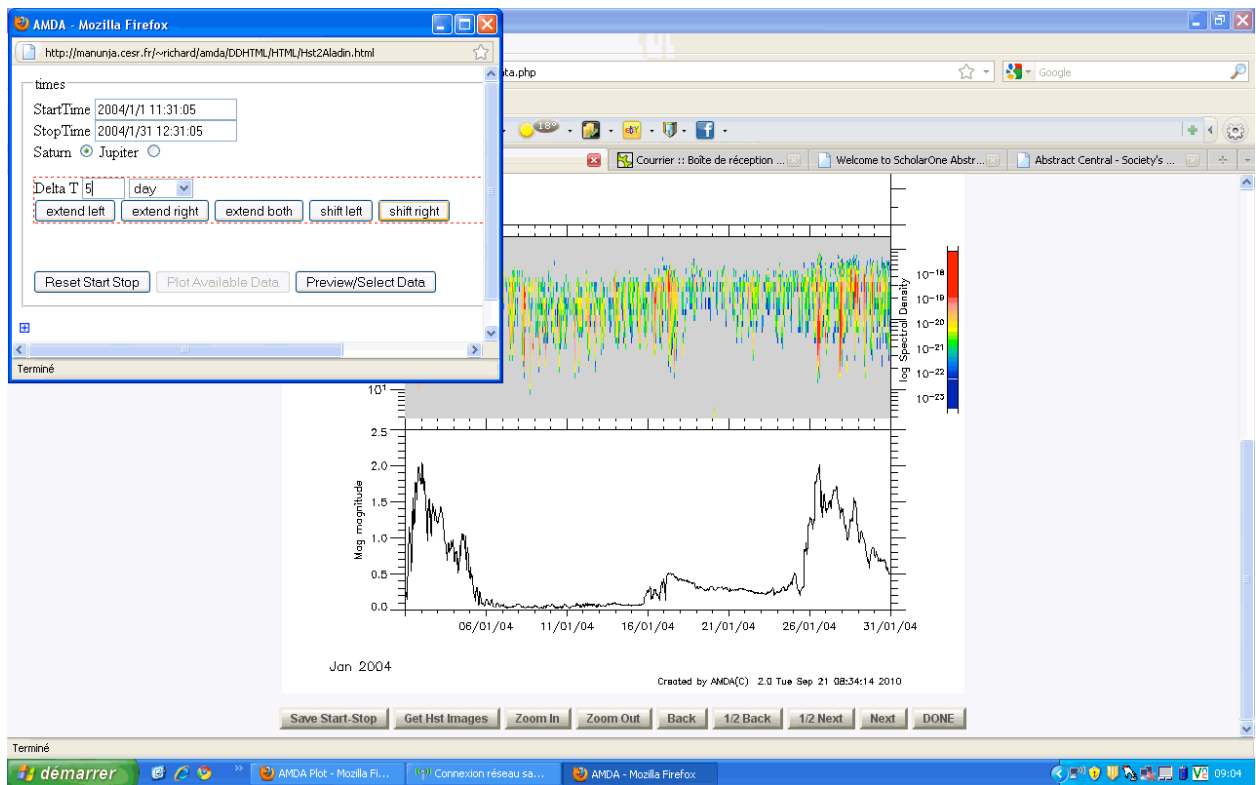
AMDA - Mozilla Firefox

http://manunja.cesr.fr/~richard/amda/DDHTML/HTML/Hst2Aladin.html

times

StartTime 2004/1/1 11:31:05

StopTime 2004/1/31 12:31:05

Saturn Jupiter

Delta T 5 day

extend left | extend right | extend both | shift left | shift right

Reset Start Stop | Plot Available Data | Preview/Select Data

Terminé

ata.php

Google

18°

Courrier :: Boîte de réception ... | Welcome to ScholarOne Abstr... | Abstract Central - Society's ...

$10^{-18}$
$10^{-19}$
$10^{-20}$
$10^{-21}$
$10^{-22}$
$10^{-23}$

log Spectral Density

$10^{1}$

2.5
2.0
1.5
1.0
0.5
0.0

Mag magnitude

06/01/04 11/01/04 16/01/04 21/01/04 26/01/04 31/01/04

Jan 2004

Created by AMDA(C) 2.0 Tue Sep 21 08:34:14 2010

Save Start-Stop | Get Hst Images | Zoom In | Zoom Out | Back | 1/2 Back | 1/2 Next | Next | DONE

Terminé

démarrer | AMDA Plot - Mozilla Fi... | Connexion réseau sa... | AMDA - Mozilla Firefox | 09:04